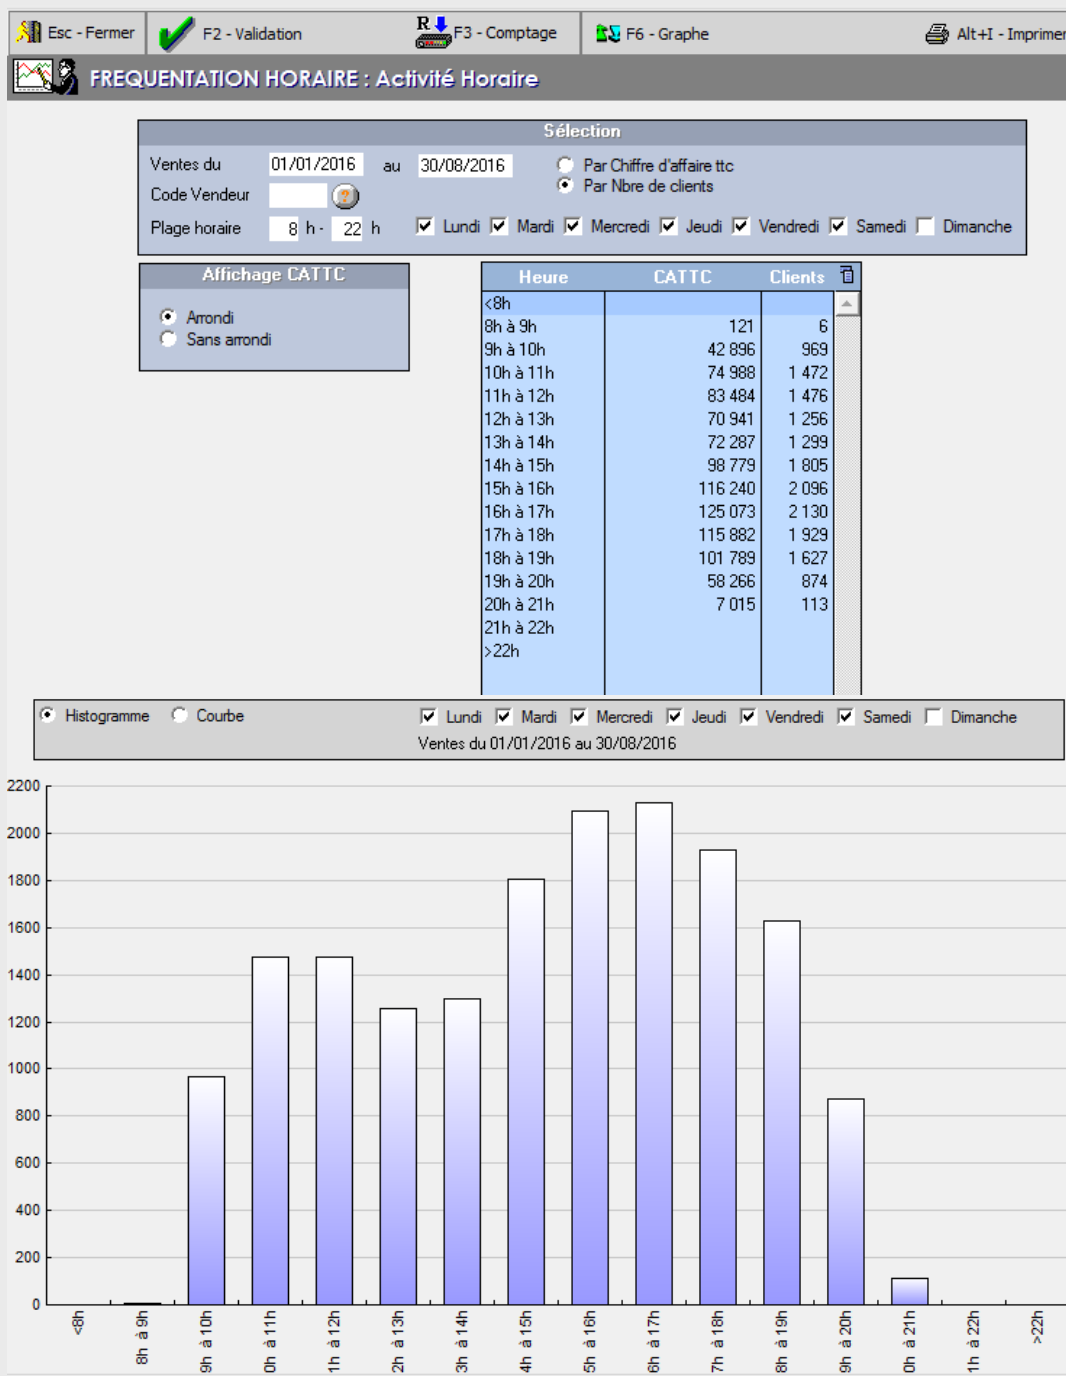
Esc - Fermer F2 - Validation F3 - Comptage F6 - Graphe Alt+I - Imprimer

FREQUENTATION HORAIRE : Activité Horaire

Sélection

Ventes du 01/01/2016 au 30/08/2016
Par Chiffre d'affaire ttc
Par Nbre de clients
Code Vendeur
Plage horaire 8 h - 22 h
Lundi Mardi Mercredi Jeudi Vendredi Samedi Dimanche

Affichage CATTC
Arrondi
Sans arrondi

| Heure | CATTC | Clients |
|---|---|---|
| <8h | | |
| 8h à 9h | 121 | 6 |
| 9h à 10h | 42 896 | 969 |
| 10h à 11h | 74 988 | 1 472 |
| 11h à 12h | 83 484 | 1 476 |
| 12h à 13h | 70 941 | 1 256 |
| 13h à 14h | 72 287 | 1 299 |
| 14h à 15h | 98 779 | 1 805 |
| 15h à 16h | 116 240 | 2 096 |
| 16h à 17h | 125 073 | 2 130 |
| 17h à 18h | 115 882 | 1 929 |
| 18h à 19h | 101 789 | 1 627 |
| 19h à 20h | 58 266 | 874 |
| 20h à 21h | 7 015 | 113 |
| 21h à 22h | | |
| >22h | | |

Histogramme Courbe Lundi Mardi Mercredi Jeudi Vendredi Samedi Dimanche
Ventes du 01/01/2016 au 30/08/2016

2200
2000
1800
1600
1400
1200
1000
800
600
400
200
0

<8h 8h à 9h 9h à 10h 0h à 11h 1h à 12h 2h à 13h 3h à 14h 4h à 15h 5h à 16h 6h à 17h 7h à 18h 8h à 19h 9h à 20h 0h à 21h 1h à 22h >22h